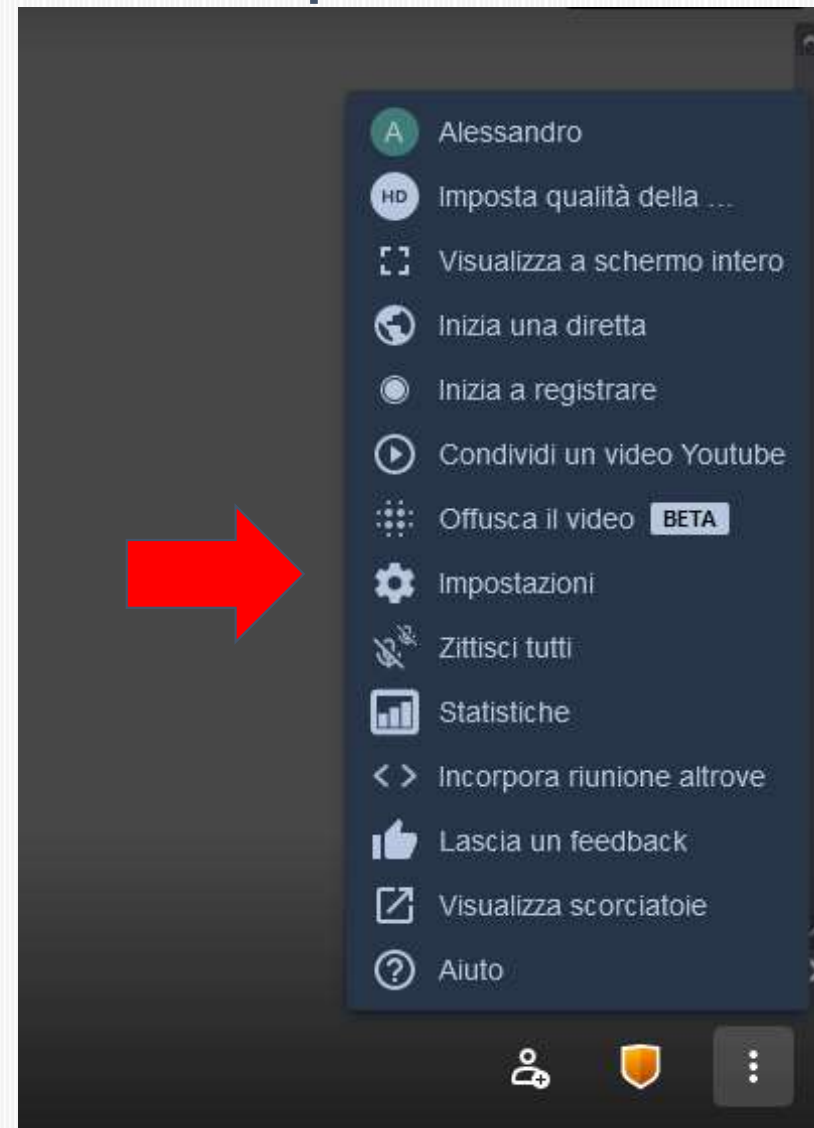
A Alessandro
HD Imposta qualità della …
Visualizza a schermo intero
Inizia una diretta
Inizia a registrare
Condividi un video Youtube
Offusca il video BETA
Impostazioni
Zittisci tutti
Statistiche
Incorpora riunione altrove
Lascia un feedback
Visualizza scorciatoie
Aiuto